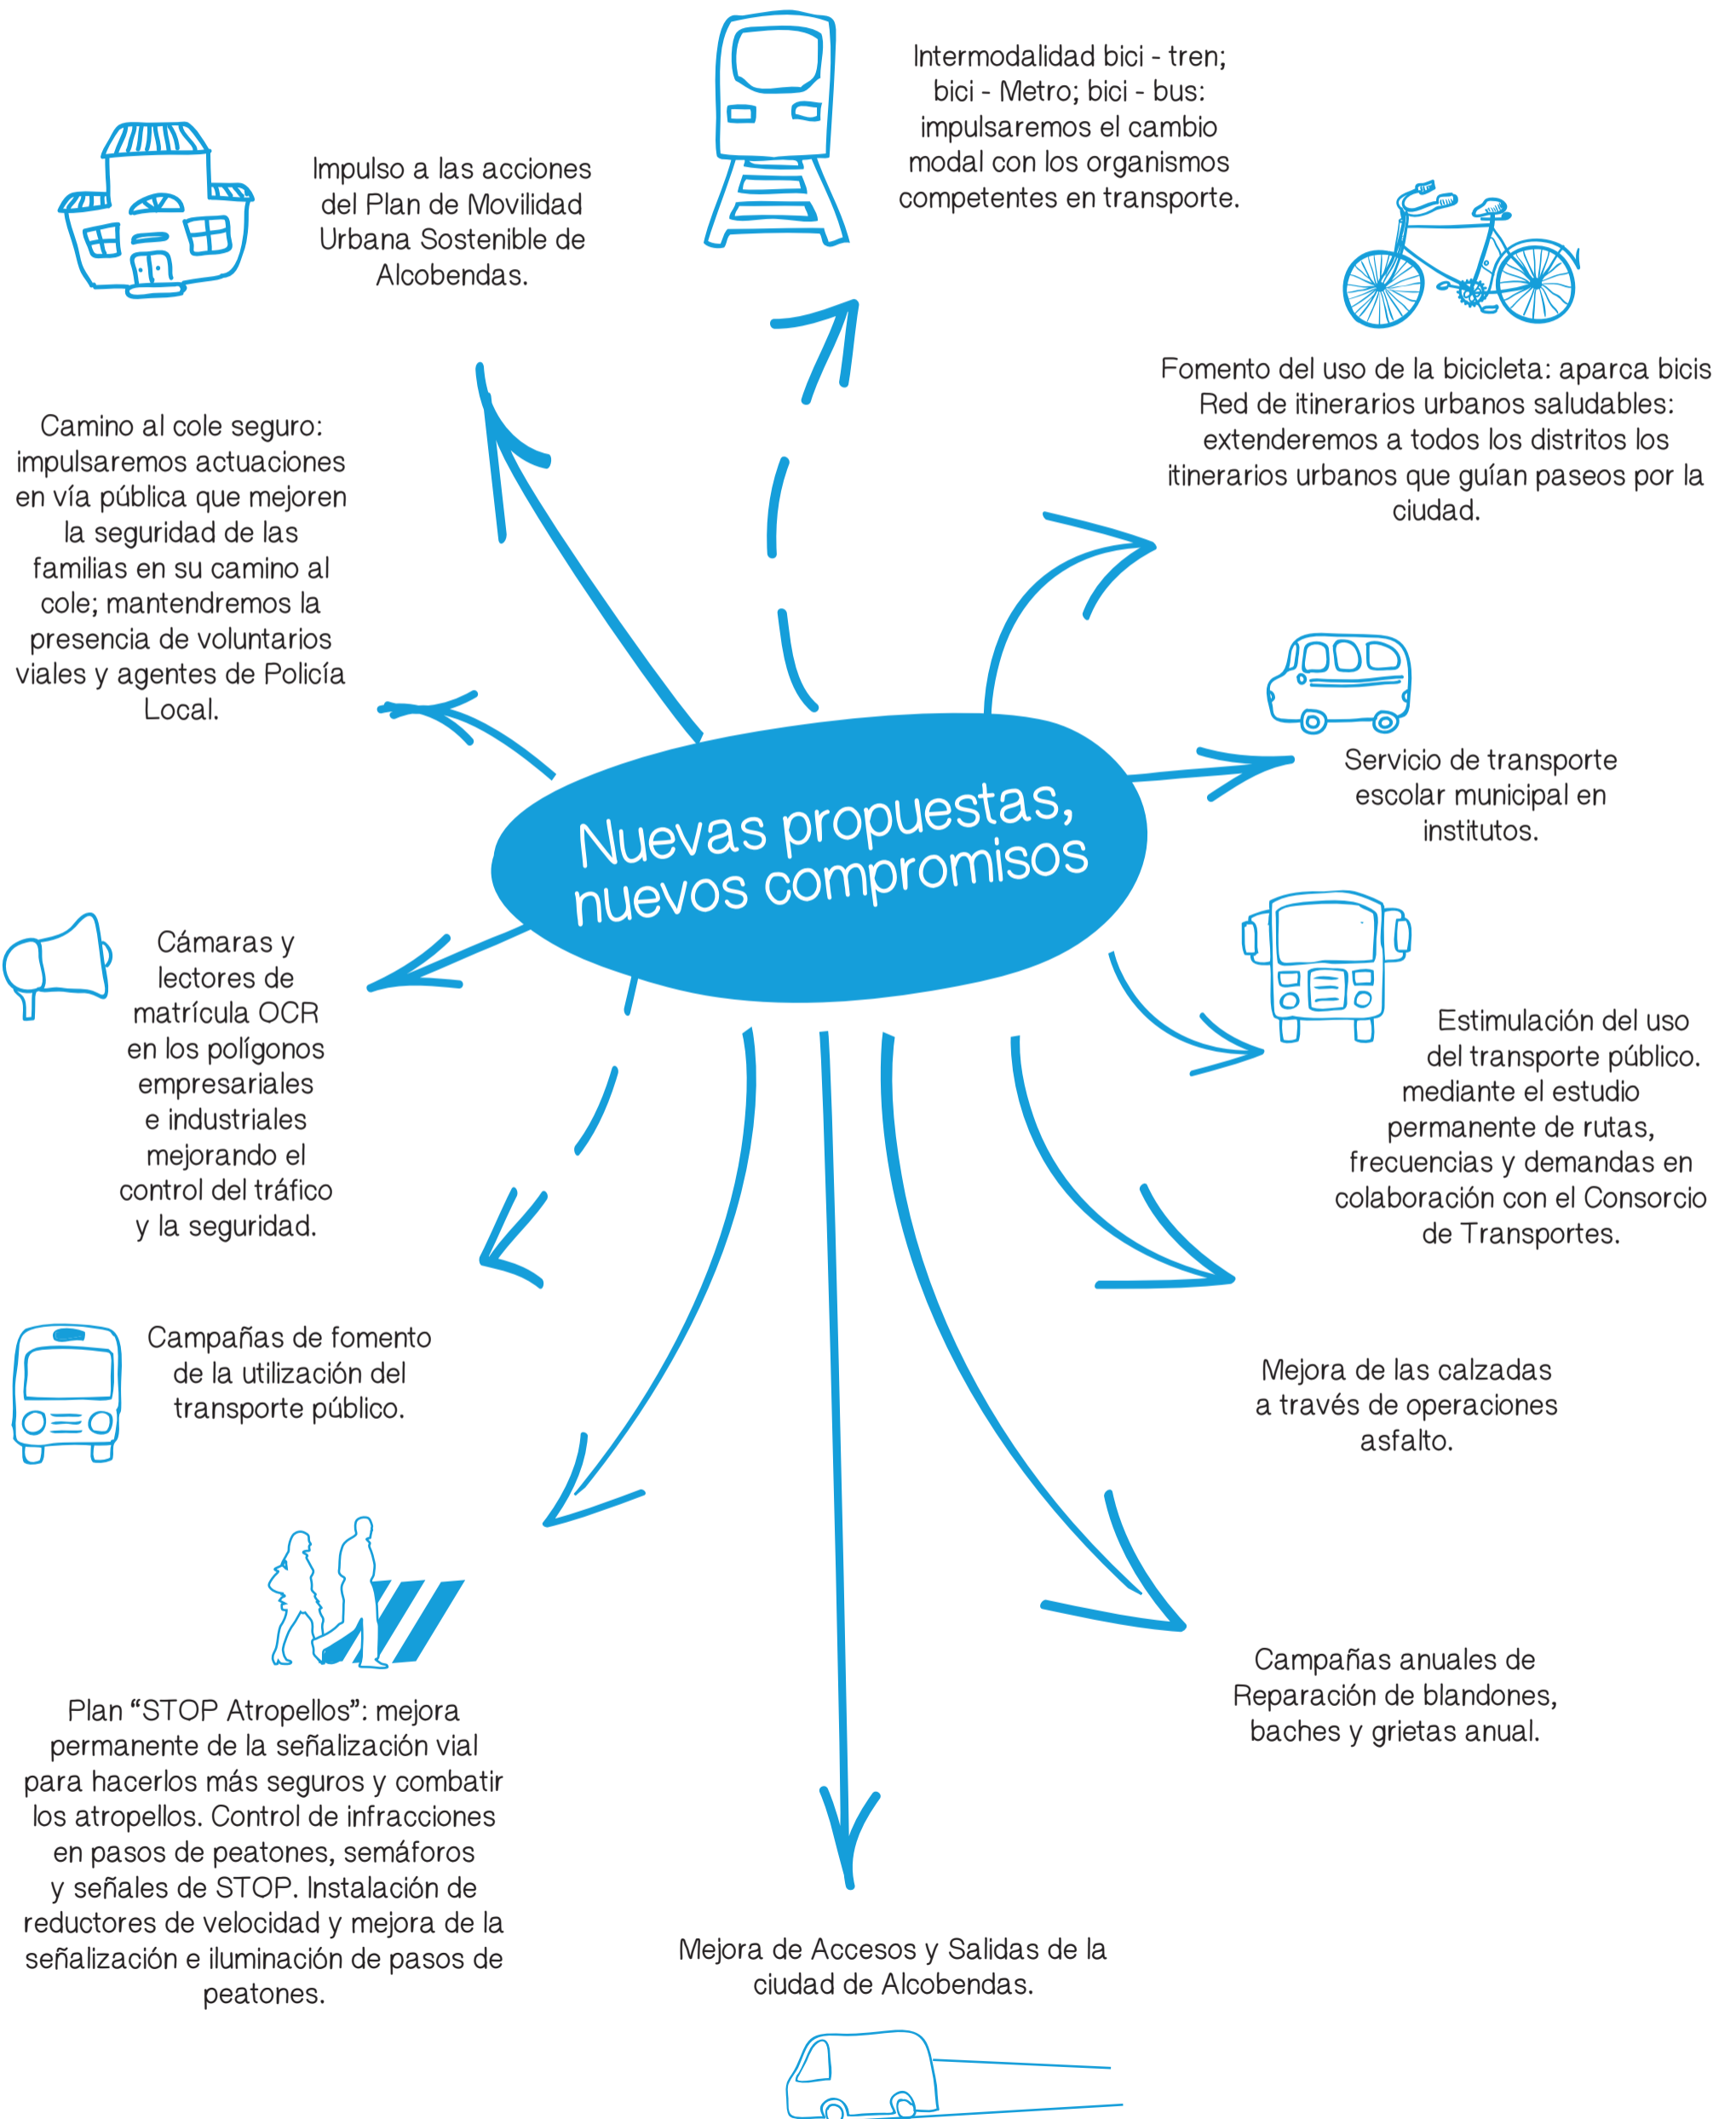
Nuevas propuestas, nuevos compromisos

Intermodalidad bici - tren; bici - Metro; bici - bus: impulsaremos el cambio modal con los organismos competentes en transporte.

Impulso a las acciones del Plan de Movilidad Urbana Sostenible de Alcobendas.

Fomento del uso de la bicicleta: aparca bicis Red de itinerarios urbanos saludables: extenderemos a todos los distritos los itinerarios urbanos que guían paseos por la ciudad.

Camino al cole seguro: impulsaremos actuaciones en vía pública que mejoren la seguridad de las familias en su camino al cole; mantendremos la presencia de voluntarios viales y agentes de Policía Local.

Servicio de transporte escolar municipal en institutos.

Cámaras y lectores de matrícula OCR en los polígonos empresariales e industriales mejorando el control del tráfico y la seguridad.

Estimulación del uso del transporte público. mediante el estudio permanente de rutas, frecuencias y demandas en colaboración con el Consorcio de Transportes.

Campañas de fomento de la utilización del transporte público.

Mejora de las calzadas a través de operaciones asfalto.

Campañas anuales de Reparación de blandones, baches y grietas anual.

Plan “STOP Atropellos”: mejora permanente de la señalización vial para hacerlos más seguros y combatir los atropellos. Control de infracciones en pasos de peatones, semáforos y señales de STOP. Instalación de reductores de velocidad y mejora de la señalización e iluminación de pasos de peatones.

Mejora de Accesos y Salidas de la ciudad de Alcobendas.